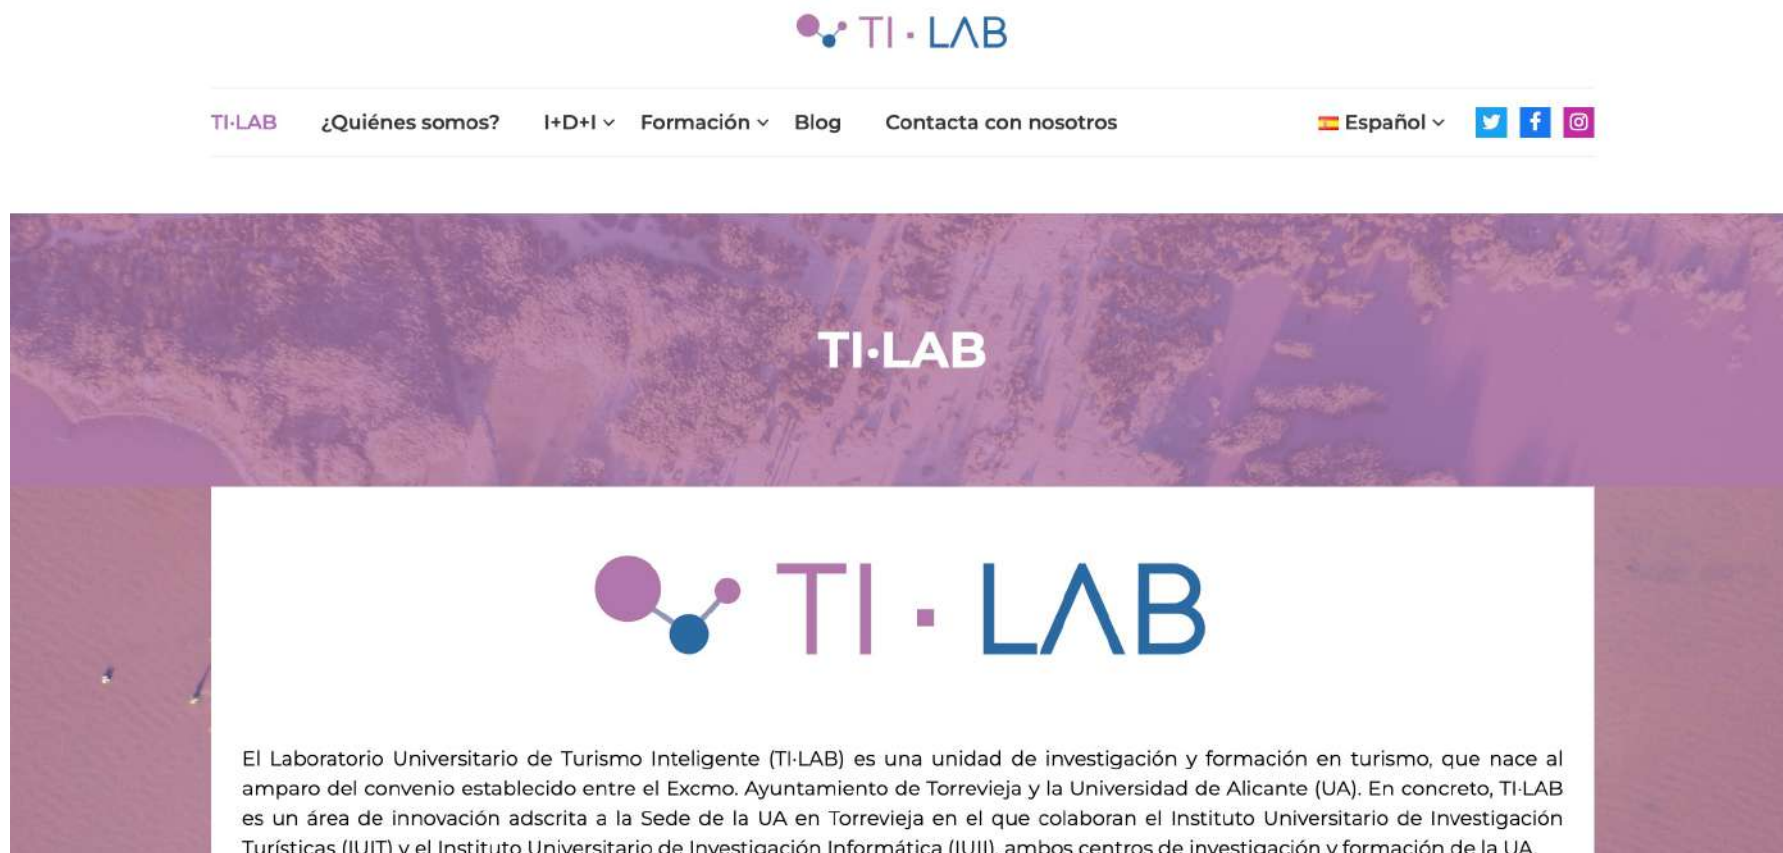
TI · LΛB

TI·LAB ¿Quiénes somos? I+D+I Formación Blog Contacta con nosotros Español

TI·LAB

TI · LΛB

El Laboratorio Universitario de Turismo Inteligente (TI·LAB) es una unidad de investigación y formación en turismo, que nace al amparo del convenio establecido entre el Excmo. Ayuntamiento de Torrevieja y la Universidad de Alicante (UA). En concreto, TI·LAB es un área de innovación adscrita a la Sede de la UA en Torrevieja en el que colaboran el Instituto Universitario de Investigación Turísticas (IUIT) y el Instituto Universitario de Investigación Informática (IUII), ambos centros de investigación y formación de la UA.